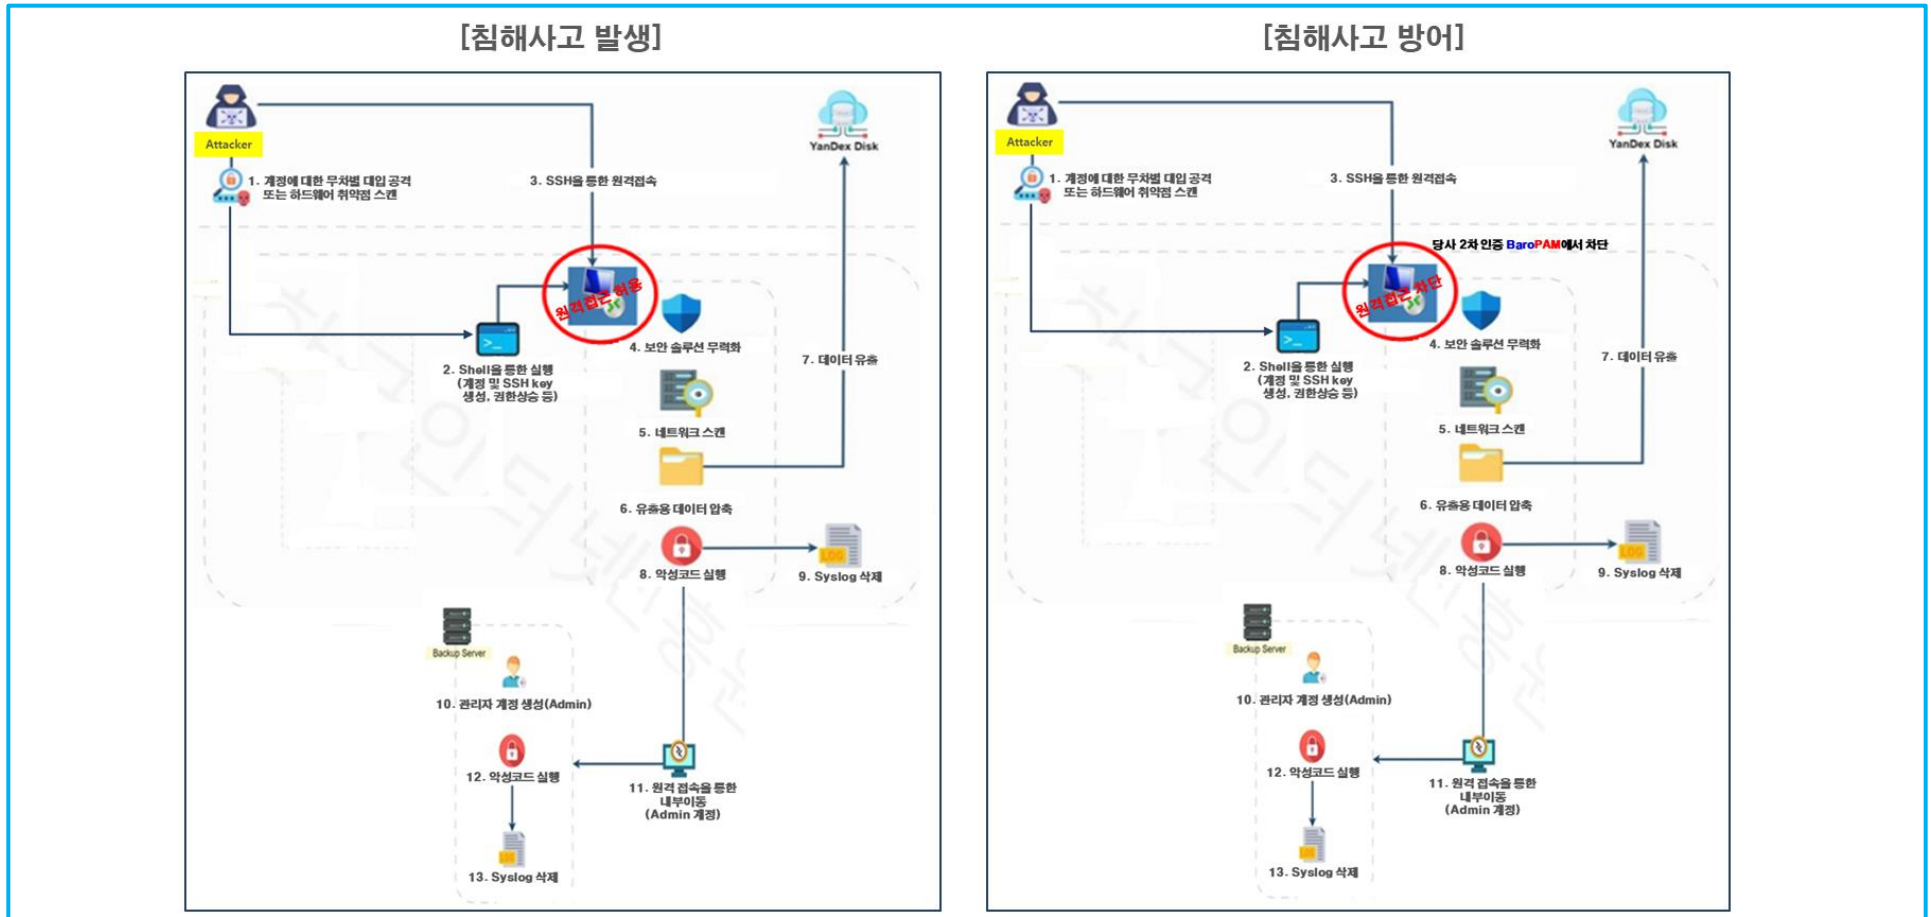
[침해사고 발생]

Attacker

1. 계정에 대한 무차별 대입 공격 또는 하드웨어 취약점 스캔

3. SSH을 통한 원격접속

YanDex Disk

원격접근 허용

2. Shell을 통한 실행 (계정 및 SSH key 생성, 권한상승 등)

4. 보안 솔루션 무력화

7. 데이터 유출

5. 네트워크 스캔

6. 유출용 데이터 압축

8. 악성코드 실행

9. Syslog 삭제

Backup Server

10. 관리자 계정 생성(Admin)

12. 악성코드 실행

11. 원격 접속을 통한 내부이동 (Admin 계정)

13. Syslog 삭제

[침해사고 방어]

Attacker

1. 계정에 대한 무차별 대입 공격 또는 하드웨어 취약점 스캔

3. SSH을 통한 원격접속

YanDex Disk

당사 2차 인증 BaroPAM에서 차단

원격접근 차단

2. Shell을 통한 실행 (계정 및 SSH key 생성, 권한상승 등)

4. 보안 솔루션 무력화

7. 데이터 유출

5. 네트워크 스캔

6. 유출용 데이터 압축

8. 악성코드 실행

9. Syslog 삭제

Backup Server

10. 관리자 계정 생성(Admin)

12. 악성코드 실행

11. 원격 접속을 통한 내부이동 (Admin 계정)

13. Syslog 삭제